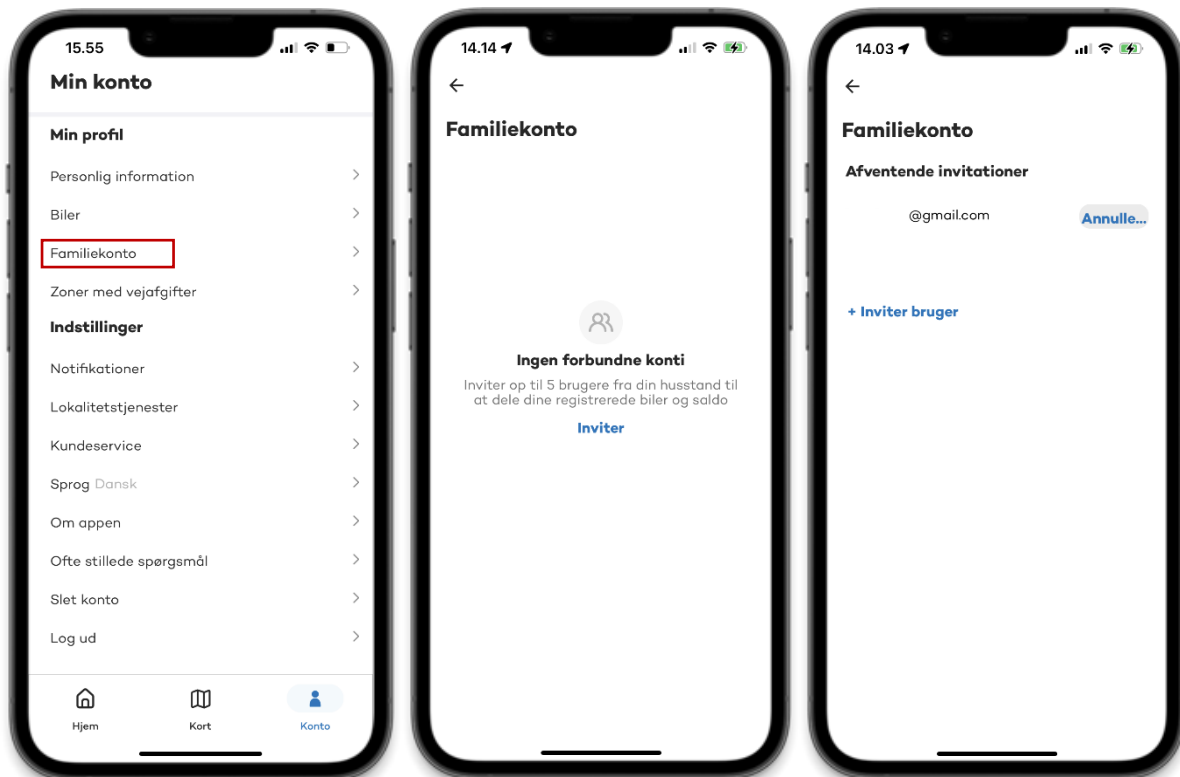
15.55

Min konto

Min profil

Personlig information

Biler

Familiekonto

Zoner med vejafgifter

Indstillinger

Notifikationer

Lokalitetstjenester

Kundeservice

Sprog Dansk

Om appen

Ofte stillede spørgsmål

Slet konto

Log ud

Hjem

Kort

Konto

14.14

Familiekonto

Ingen forbundne konti

Inviter op til 5 brugere fra din husstand til at dele dine registrerede biler og saldo

Inviter

14.03

Familiekonto

Afventende invitationer

@gmail.com

Annulle...

+ Inviter bruger